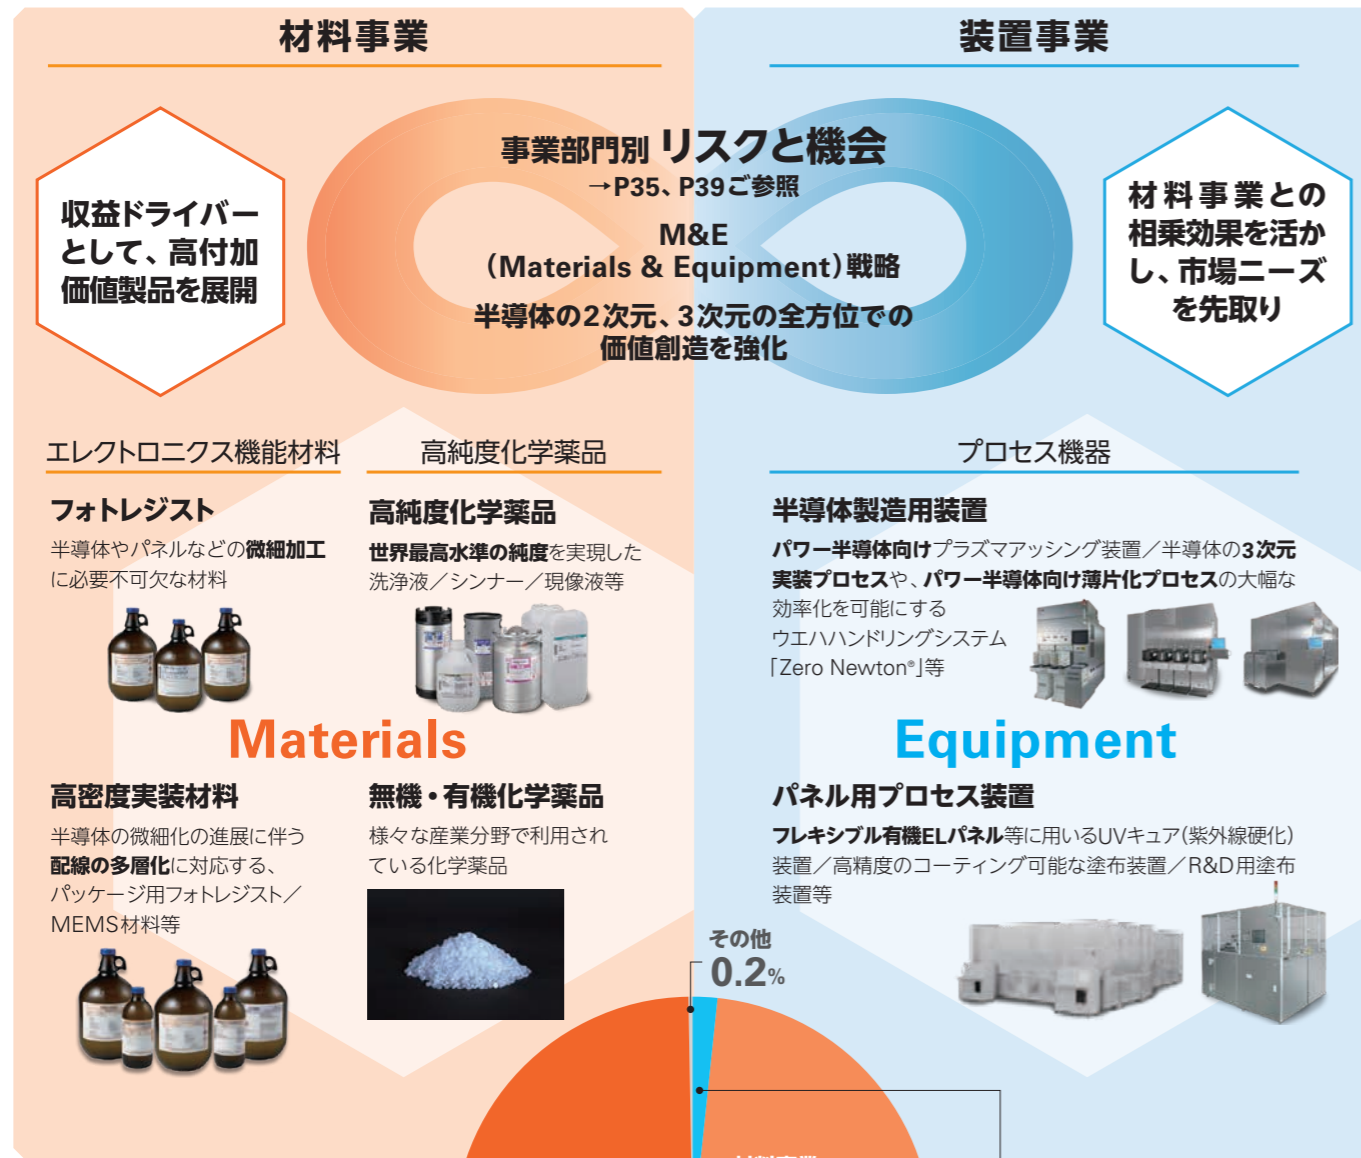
材料事業

装置事業

収益ドライバーとして、高付加価値製品を展開

事業部門別 リスクと機会
→P35、P39ご参照

M&E
(Materials & Equipment)戦略

半導体の2次元、3次元の全方位での価値創造を強化

材料事業との相乗効果を活かし、市場ニーズを先取り

エレクトロニクス機能材料

高純度化学薬品

プロセス機器

フォトレジスト
半導体やパネルなどの微細加工に必要不可欠な材料

高純度化学薬品
世界最高水準の純度を実現した洗浄液／シンナー／現像液等

半導体製造用装置
パワー半導体向けプラズマアッシング装置／半導体の3次元実装プロセスや、パワー半導体向け薄片化プロセスの大幅な効率化を可能にするウエハハンドリングシステム「Zero Newton®」等

Materials

Equipment

高密度実装材料
半導体の微細化の進展に伴う配線の多層化に対応する、パッケージ用フォトレジスト／MEMS材料等

無機・有機化学薬品
様々な産業分野で利用されている化学薬品

パネル用プロセス装置
フレキシブル有機ELパネル等に用いるUVキュア(紫外線硬化)装置／高精度のコーティング可能な塗布装置／R&D用塗布装置等

その他
0.2%

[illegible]